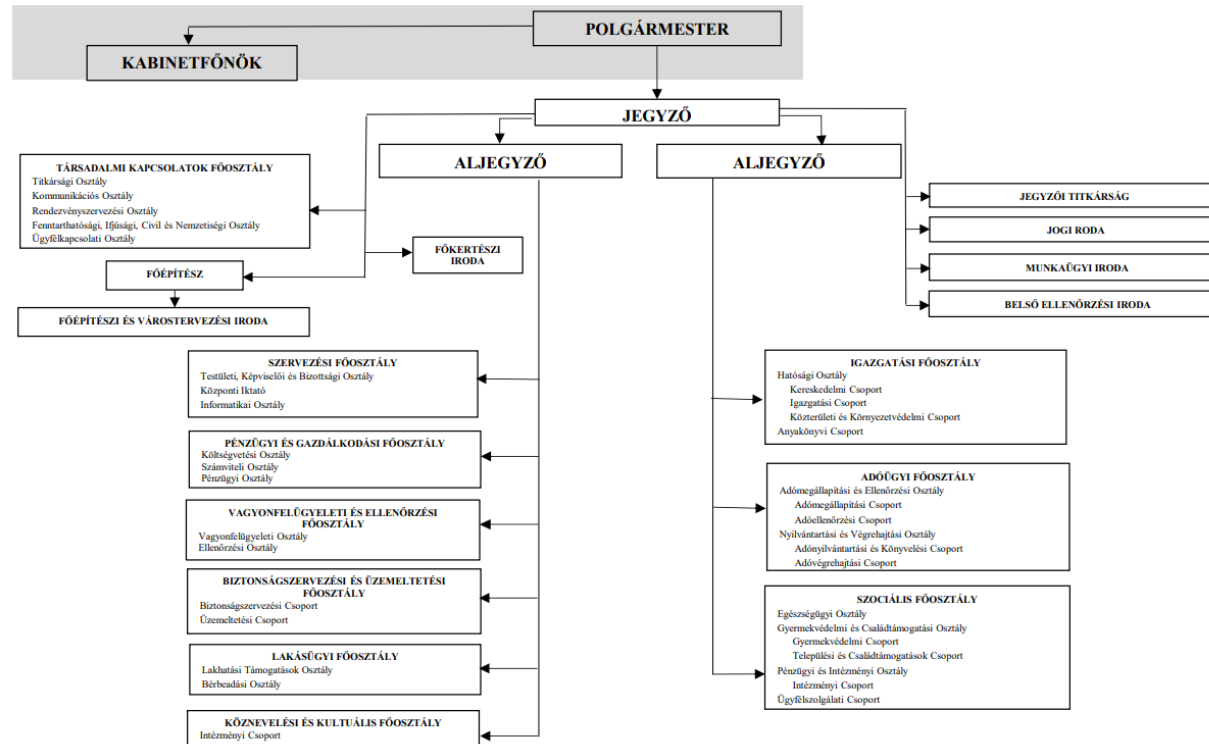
POLGÁRMESTER

KABINETFŐNÖK

JEGYZŐ

ALJEGYZŐ

ALJEGYZŐ

TÁRSADALMI KAPCSOLATOK FŐOSZTÁLY
Titkársági Osztály
Kommunikációs Osztály
Rendezvényszervezési Osztály
Fenntarthatósági, Ifjúsági, Civil és Nemzetiségi Osztály
Ügyfélkapcsolati Osztály

FŐKERTÉSZI IRODA

FŐÉPÍTÉSZ

FŐÉPÍTÉSZI ÉS VÁROSTERVEZÉSI IRODA

JEGYZŐI TITKÁRSÁG

JOGI RODA

MUNKAÜGYI IRODA

BELSŐ ELLENŐRZÉSI IRODA

SZERVEZÉSI FŐOSZTÁLY
Testületi, Képviselői és Bizottsági Osztály
Központi Iktató
Informatikai Osztály

PÉNZÜGYI ÉS GAZDÁLKODÁSI FŐOSZTÁLY
Költségvetési Osztály
Számviteli Osztály
Pénzügyi Osztály

VAGYONFELÜGYELETI ÉS ELLENŐRZÉSI FŐOSZTÁLY
Vagyonfelügyeleti Osztály
Ellenőrzési Osztály

BIZTONSÁGSZERVEZÉSI ÉS ÜZEMELTETÉSI FŐOSZTÁLY
Biztonságszervezési Csoport
Üzemeltetési Csoport

LAKÁSÜGYI FŐOSZTÁLY
Lakhatási Támogatások Osztály
Bérbeadási Osztály

KÖZNEVELÉSI ÉS KULTUÁLIS FŐOSZTÁLY
Intézményi Csoport

IGAZGATÁSI FŐOSZTÁLY
Hatósági Osztály
Kereskedelmi Csoport
Igazgatási Csoport
Közterületi és Környezetvédelmi Csoport
Anyakönyvi Csoport

ADÓÜGYI FŐOSZTÁLY
Adómegállapítási és Ellenőrzési Osztály
Adómegállapítási Csoport
Adóellenőrzési Csoport
Nyilvántartási és Végrehajtási Osztály
Adónyilvántartási és Könyvelési Csoport
Adóvégrehajtási Csoport

SZOCIÁLIS FŐOSZTÁLY
Egészségügyi Osztály
Gyermekvédelmi és Családtámogatási Osztály
Gyermekvédelmi Csoport
Települési és Családtámogatások Csoport
Pénzügyi és Intézményi Osztály
Intézményi Csoport
Ügyfélszolgálati Csoport